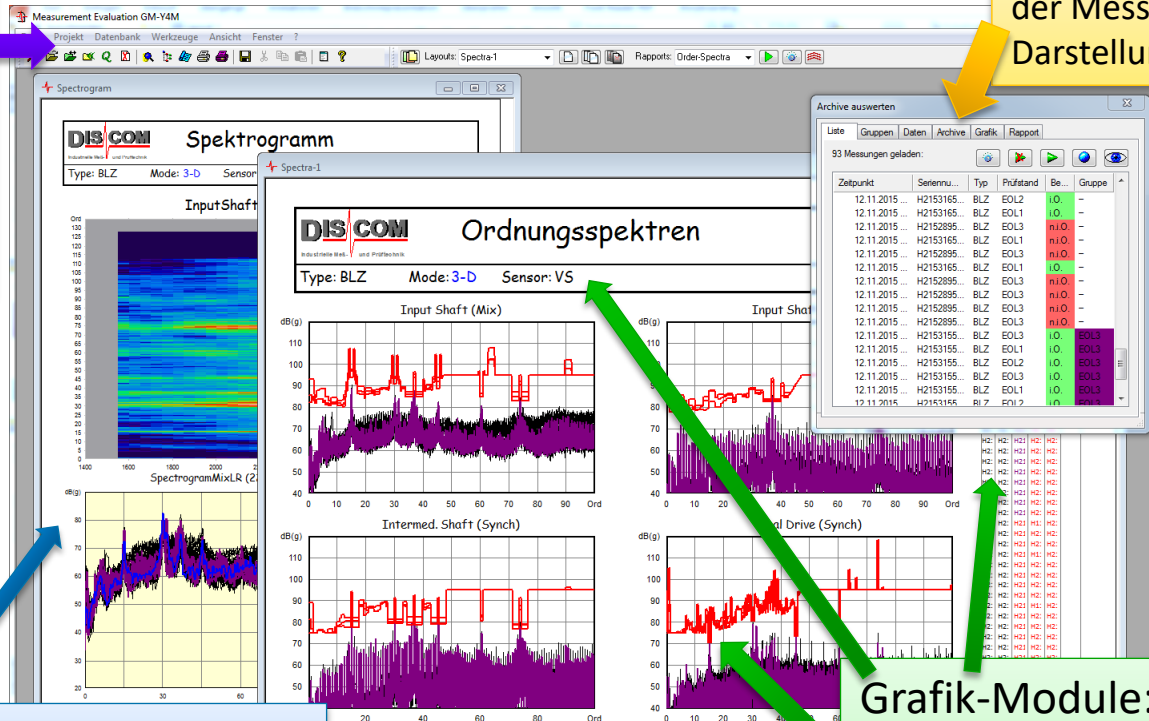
Measurement Evaluation GM-Y4M

Projekt Datenbank Werkzeuge Ansicht Fenster ?

Layouts: Spectra-1 Rapports: Order-Spectra

der Mess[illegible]
Darstellu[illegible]

Spectrogram

DISCOM Industrielle Meß- und Prüftechnik

Spektrogramm

Type: BLZ Mode: 3-D Sensor

InputShaft

Ord
130
125
120
115
110
105
100
95
90
85
80
75
70
65
60
55
50
45
40
35
30
25
20
15
10
5
0

1400 1600 1800 2000 2

SpectrogramMixLR (2

dB(g)
80
70
60
50
40
30
20
0 30 60

Spectra-1

DISCOM Industrielle Meß- und Prüftechnik

Ordnungsspektren

Type: BLZ Mode: 3-D Sensor: VS

Input Shaft (Mix)

dB(g)
110
100
90
80
70
60
50
40
0 10 20 30 40 50 60 70 80 90 Ord

Input Shaf

dB(g)
100
90
80
70
60
50
40
0 10 20 30 40 50 60 70 80 90 Ord

Intermed. Shaft (Synch)

dB(g)
110
100
90
80
70
60
50
20 40 60 80 Ord

al Drive (Synch)

dB(g)
110
100
90
80
70
60
50
40
0 10 20 30

Archive auswerten

Liste Gruppen Daten Archive Grafik Rapport

93 Messungen geladen:

| Zeitpunkt | Seriennu... | Typ | Prüfstand | Be... | Gruppe |
|---|---|---|---|---|---|
| 12.11.2015 ... | H2153165... | BLZ | EOL2 | i.O. | – |
| 12.11.2015 ... | H2153165... | BLZ | EOL1 | i.O. | – |
| 12.11.2015 ... | H2152895... | BLZ | EOL3 | n.i.O. | – |
| 12.11.2015 ... | H2153165... | BLZ | EOL1 | n.i.O. | – |
| 12.11.2015 ... | H2152895... | BLZ | EOL3 | n.i.O. | – |
| 12.11.2015 ... | H2153165... | BLZ | EOL1 | i.O. | – |
| 12.11.2015 ... | H2152895... | BLZ | EOL3 | n.i.O. | – |
| 12.11.2015 ... | H2152895... | BLZ | EOL3 | n.i.O. | – |
| 12.11.2015 ... | H2152895... | BLZ | EOL3 | n.i.O. | – |
| 12.11.2015 ... | H2152895... | BLZ | EOL3 | n.i.O. | – |
| 12.11.2015 ... | H2153155... | BLZ | EOL3 | i.O. | EOL3 |
| 12.11.2015 ... | H2153155... | BLZ | EOL1 | i.O. | EOL3 |
| 12.11.2015 ... | H2153155... | BLZ | EOL2 | i.O. | EOL3 |
| 12.11.2015 ... | H2153155... | BLZ | EOL3 | i.O. | EOL3 |
| 12.11.2015 ... | H2153155... | BLZ | EOL1 | i.O. | EOL3 |
| 12.11.2015 ... | H2153155... | BLZ | EOL2 | i.O. | EOL3 |

Grafik-Module: